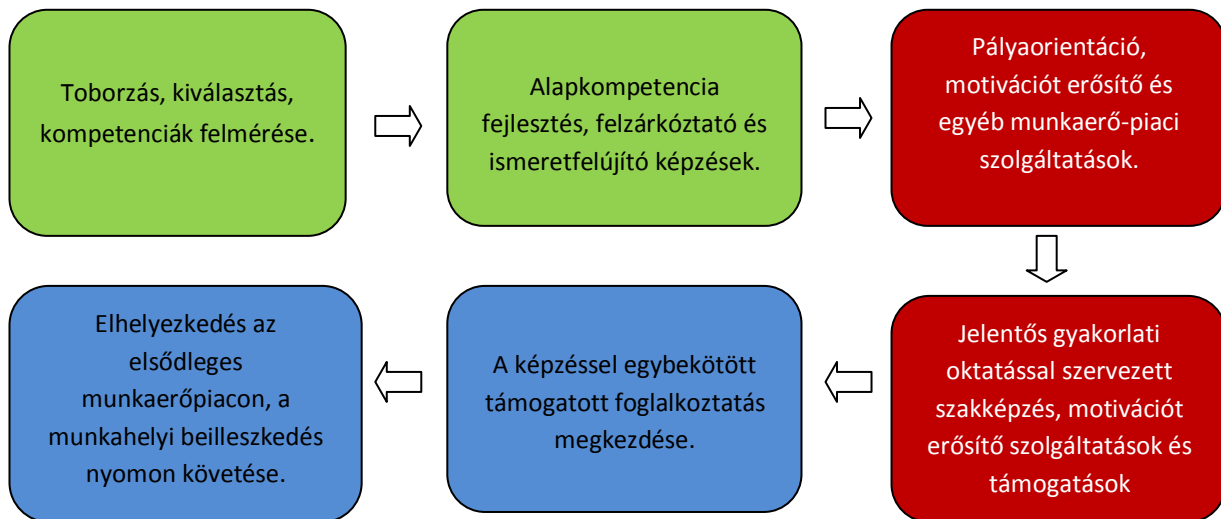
Toborzás, kiválasztás, kompetenciák felmérése.

Alapkompetencia fejlesztés, felzárkóztató és ismeretfelújító képzések.

Pályaorientáció, motivációt erősítő és egyéb munkaerő-piaci szolgáltatások.

Jelentős gyakorlati oktatással szervezett szakképzés, motivációt erősítő szolgáltatások és támogatások

A képzéssel egybekötött támogatott foglalkoztatás megkezdése.

Elhelyezkedés az elsődleges munkaerőpiacon, a munkahelyi beilleszkedés nyomon követése.